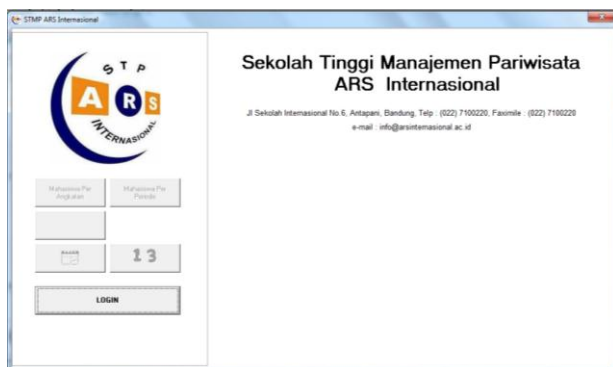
STMP ARS Internasional

S T P
A R S
INTERNASIONAL

Mahasiswa Per Angkatan

Mahasiswa Per Periode

13

LOGIN

Sekolah Tinggi Manajemen Pariwisata ARS Internasional

Jl Sekolah Internasional No.6, Antapani, Bandung, Telp : (022) 7100220, Faximile : (022) 7100220
e-mail : info@arsinternasional.ac.id